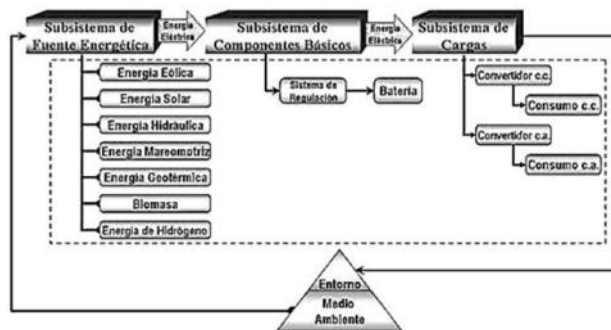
Subsistema de Fuente Energética

Energía Eléctrica

Subsistema de Componentes Básicos

Energía Eléctrica

Subsistema de Cargas

Energía Eólica

Energía Solar

Energía Hidráulica

Energía Mareomotriz

Energía Geotérmica

Biomasa

Energía de Hidrógeno

Sistema de Regulación

Bateria

Convertidor c.c.

Consumo c.c.

Convertidor c.a.

Consumo c.a.

Entorno

Medio Ambiente